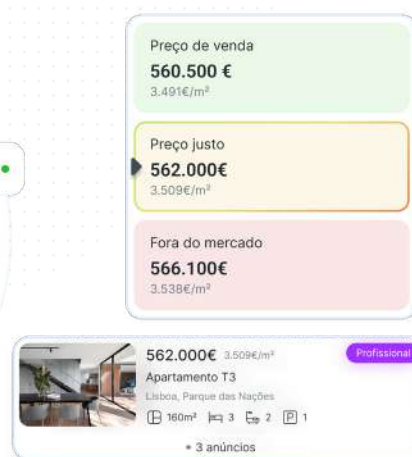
Preço de venda

560.500 €

3.491€/m²

Preço justo

562.000€

3.509€/m²

Fora do mercado

566.100€

3.538€/m²

562.000€ 3.509€/m²

Profissional

Apartamento T3

Lisboa, Parque das Nações

160m² 3 2 P 1

• 3 anúncios